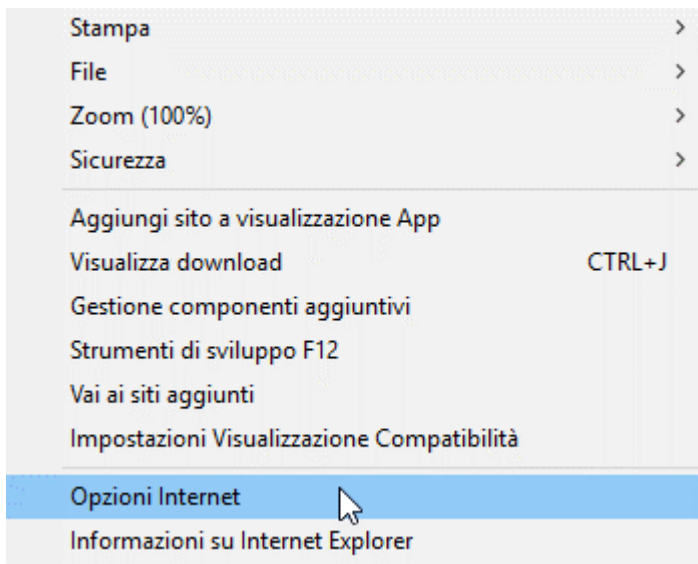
Stampa >
File >
Zoom (100%) >
Sicurezza >

Aggiungi sito a visualizzazione App
Visualizza download CTRL+J
Gestione componenti aggiuntivi
Strumenti di sviluppo F12
Vai ai siti aggiunti
Impostazioni Visualizzazione Compatibilità

Opzioni Internet
Informazioni su Internet Explorer